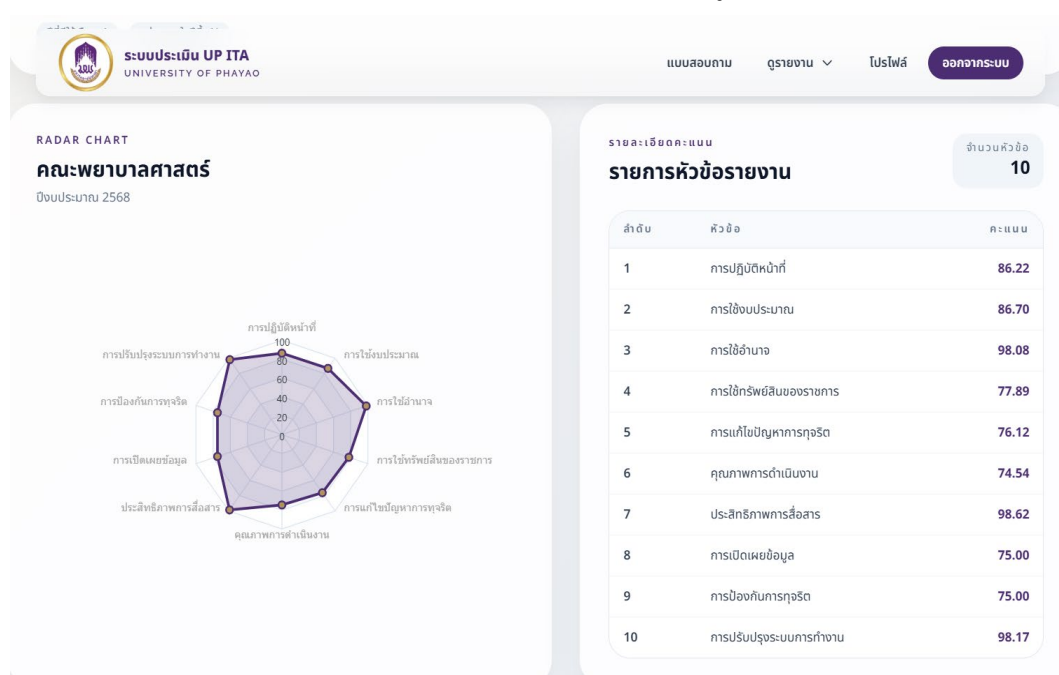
ระบบประเมิน UP ITA
UNIVERSITY OF PHAYAO

แบบสอบถาม ดูรายงาน โปรไฟล์ ออกจากระบบ

RADAR CHART
คณะพยาบาลศาสตร์
ปีงบประมาณ 2568

การปฏิบัติหน้าที่
การใช้งบประมาณ
การใช้อำนาจ
การใช้ทรัพย์สินของราชการ
การแก้ไขปัญหาการทุจริต
คุณภาพการดำเนินงาน
ประสิทธิภาพการสื่อสาร
การเปิดเผยข้อมูล
การป้องกันการทุจริต
การปรับปรุงระบบการทำงาน
100
80
60
40
20
0

รายละเอียดคะแนน
รายการหัวข้อรายงาน

จำนวนหัวข้อ
10

| ลำดับ | หัวข้อ | คะแนน |
|---|---|---|
| 1 | การปฏิบัติหน้าที่ | 86.22 |
| 2 | การใช้งบประมาณ | 86.70 |
| 3 | การใช้อำนาจ | 98.08 |
| 4 | การใช้ทรัพย์สินของราชการ | 77.89 |
| 5 | การแก้ไขปัญหาการทุจริต | 76.12 |
| 6 | คุณภาพการดำเนินงาน | 74.54 |
| 7 | ประสิทธิภาพการสื่อสาร | 98.62 |
| 8 | การเปิดเผยข้อมูล | 75.00 |
| 9 | การป้องกันการทุจริต | 75.00 |
| 10 | การปรับปรุงระบบการทำงาน | 98.17 |